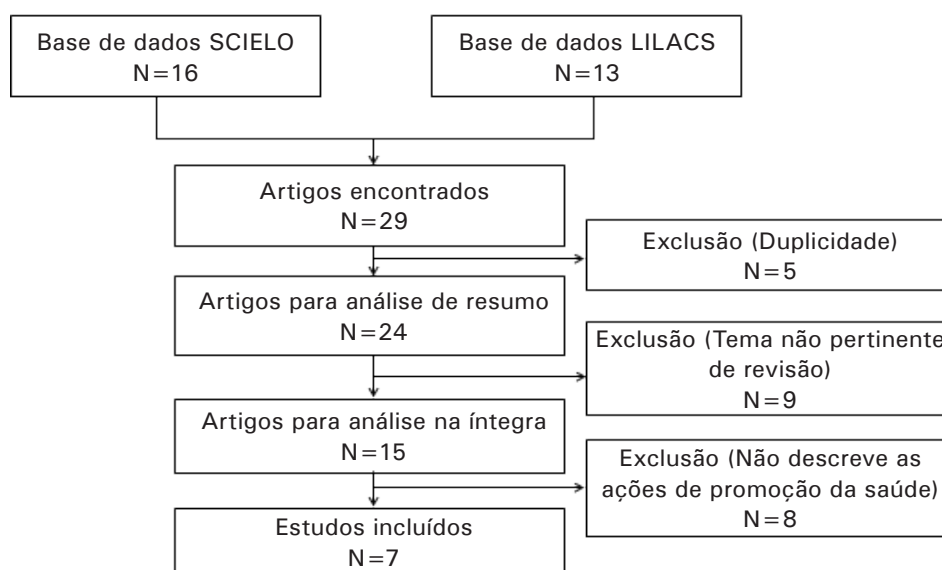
Base de dados SCIELO
N=16

Base de dados LILACS
N=13

Artigos encontrados
N=29

Exclusão (Duplicidade)
N=5

Artigos para análise de resumo
N=24

Exclusão (Tema não pertinente de revisão)
N=9

Artigos para análise na íntegra
N=15

Exclusão (Não descreve as ações de promoção da saúde)
N=8

Estudos incluídos
N=7